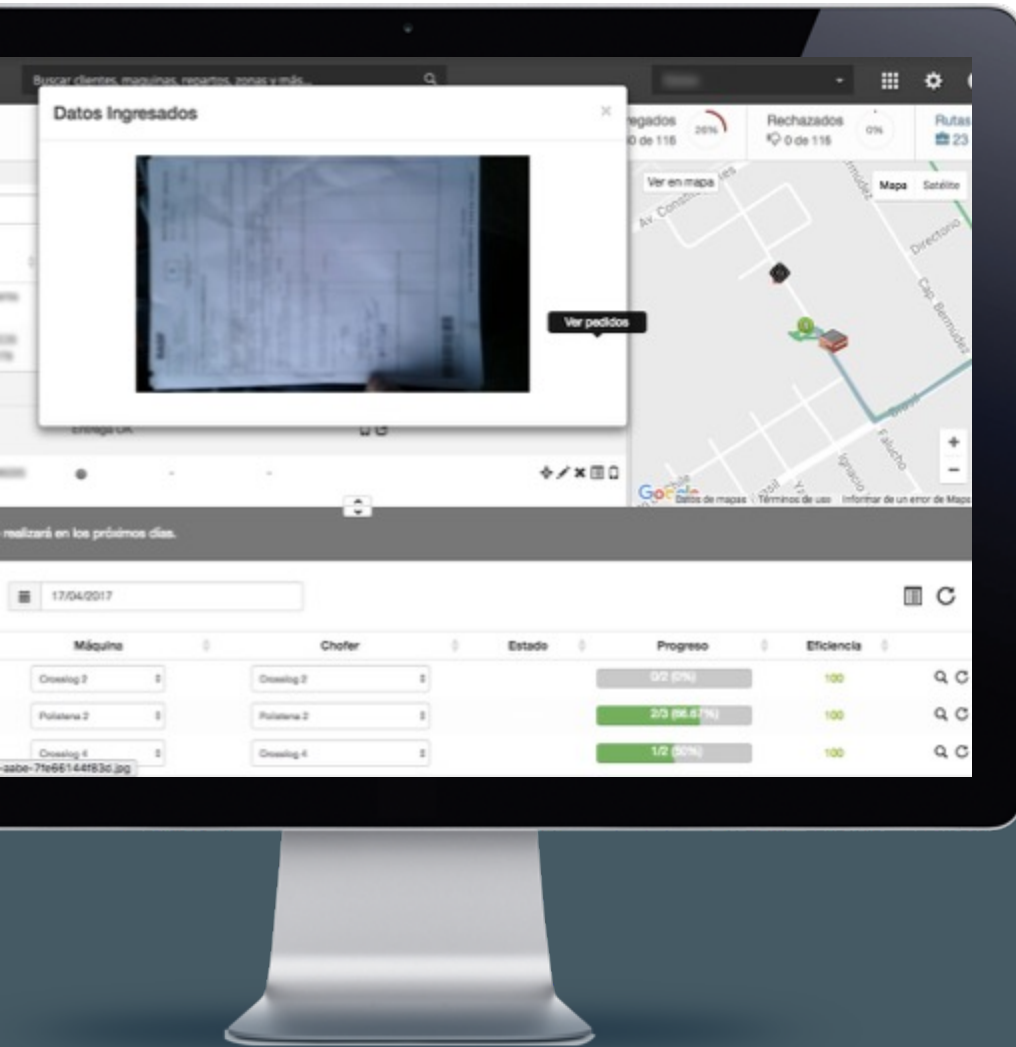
Buscar clientes, maquinas, repartos, zonas y más...

Datos Ingresados

×

egados
0 de 116
26%

Rechazados
0 de 116
0%

Rutas
23

Ver en mapa

Mapa Satélite

Av. Constitución

Directorio

Cap. Bermúdez

Ver pedidos

Falucho

Ignacio

Brasil

Google Datos de mapas Términos de uso Informar de un error de Maps

Entrega OK

realizará en los próximos días.

17/04/2017

| Máquina | Chofer | Estado | Progreso | Eficiencia |  |
|---|---|---|---|---|---|
| Crosslog 2 | Crosslog 2 |  | 0/2 (0%) | 100 |  |
| Polistena 2 | Polistena 2 |  | 2/3 (66.67%) | 100 |  |
| Crosslog 4 | Crosslog 4 |  | 1/2 (50%) | 100 |  |

-aabe-7fe66144f83d.jpg